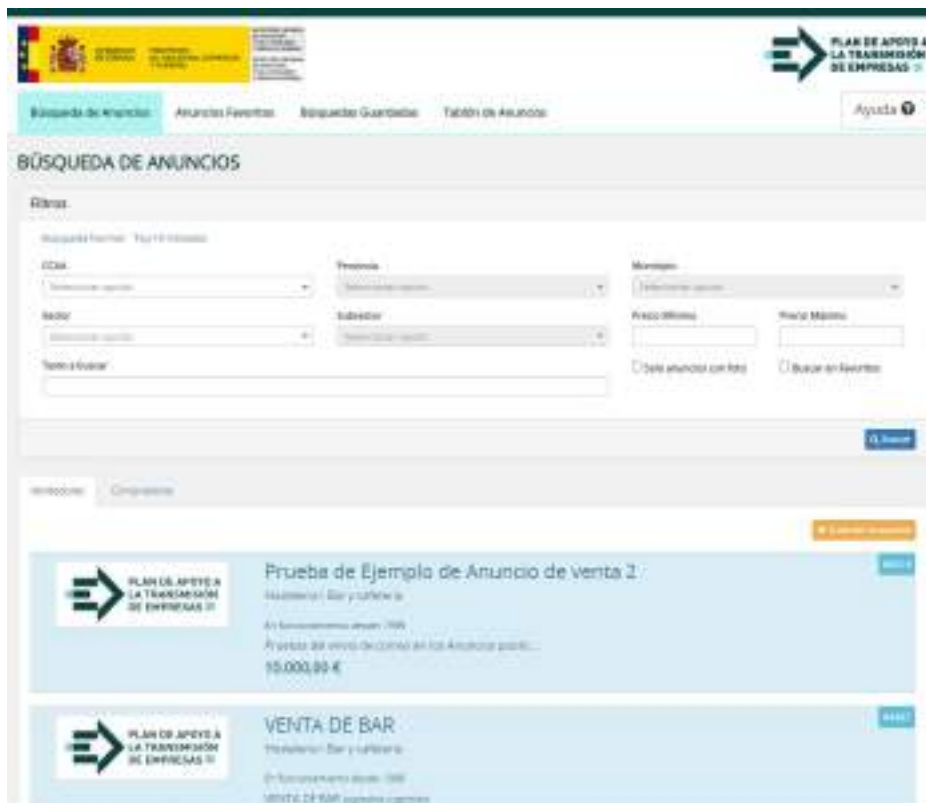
GOBIERNO DE ESPAÑA

MINISTERIO DE INDUSTRIA, COMERCIO Y TURISMO

PLAN DE APOYO A LA TRANSMISIÓN DE EMPRESAS

Búsqueda de Anuncios | Anuncios Favoritos | Búsquedas Guardadas | Tablón de Anuncios | Ayuda

BÚSQUEDA DE ANUNCIOS

Filtros

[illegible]

CCAA
Seleccione opción

Provincia
Seleccione opción

Municipio
Seleccione opción

Sector
Seleccione opción

Subsector
Seleccione opción

Precio Mínimo

Precio Máximo

Texto a buscar

Solo anuncios con foto

Buscar en favoritos

Buscar

Vendedores | Compradores

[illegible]

PLAN DE APOYO A LA TRANSMISIÓN DE EMPRESAS

Prueba de Ejemplo de Anuncio de venta 2

Hostelería / Bar y cafetería

En funcionamiento desde: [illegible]

Prueba del envío de correo en los Anuncios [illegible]

10.000,00 €

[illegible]

PLAN DE APOYO A LA TRANSMISIÓN DE EMPRESAS

VENTA DE BAR

Hostelería / Bar y cafetería

En funcionamiento desde: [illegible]

VENTA DE BAR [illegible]

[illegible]